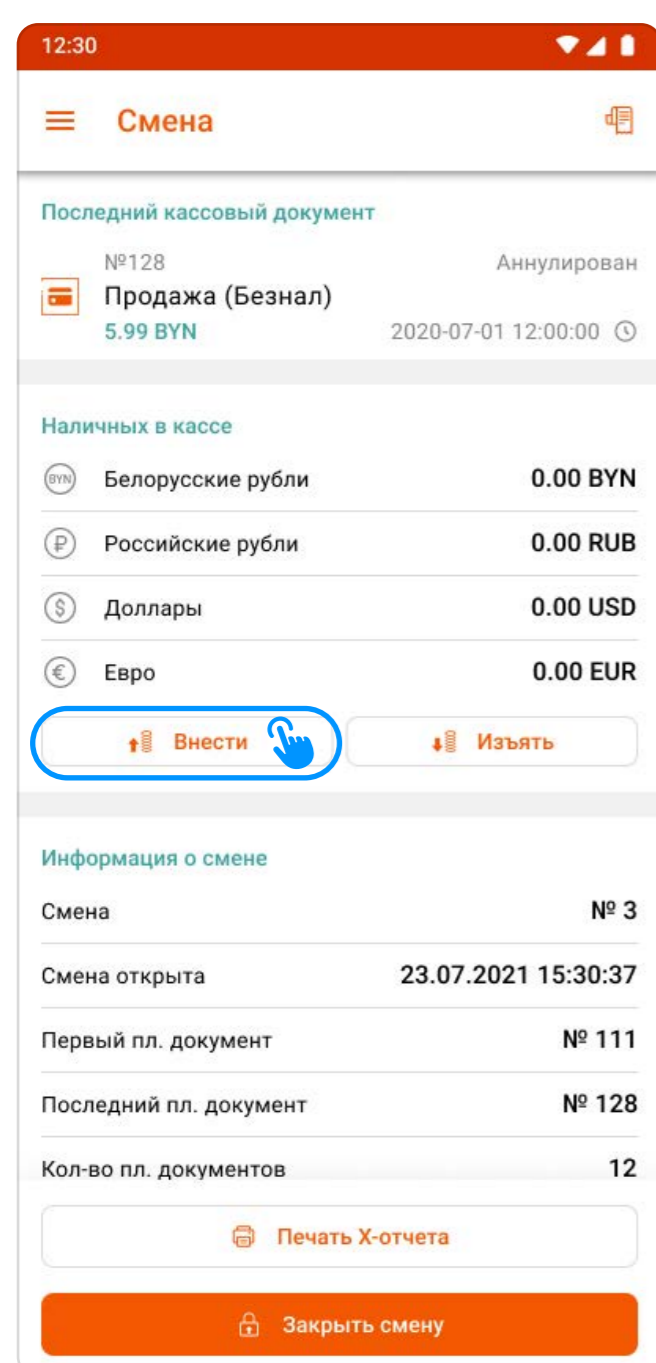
12:30

Смена

Последний кассовый документ

№128
Аннулирован
Продажа (Безнал)
5.99 BYN
2020-07-01 12:00:00

Наличных в кассе

BYN Белорусские рубли 0.00 BYN

Российские рубли 0.00 RUB

Доллары 0.00 USD

Евро 0.00 EUR

Внести

Изъять

Информация о смене

Смена № 3

Смена открыта 23.07.2021 15:30:37

Первый пл. документ № 111

Последний пл. документ № 128

Кол-во пл. документов 12

Печать Х-отчета

Закрыть смену